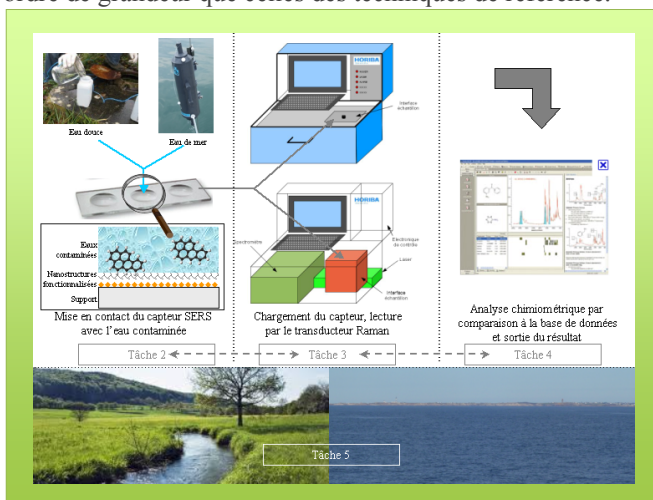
ordre de grandeur que celles des techniques de référence.

Eau douce

Eau de mer

Eaux contaminées

Nanostructures fonctionnalisées

Support

Mise en contact du capteur SERS avec l'eau contaminée

HORIBA

Interface Actuation

HORIBA

Spectromètre

Electronique de contrôle

Laser

Interface Actuation

Chargement du capteur, lecture par le transducteur Raman

Analyse chimiométrique par comparaison à la base de données et sortie du résultat

Tâche 2

Tâche 3

Tâche 4

Tâche 5